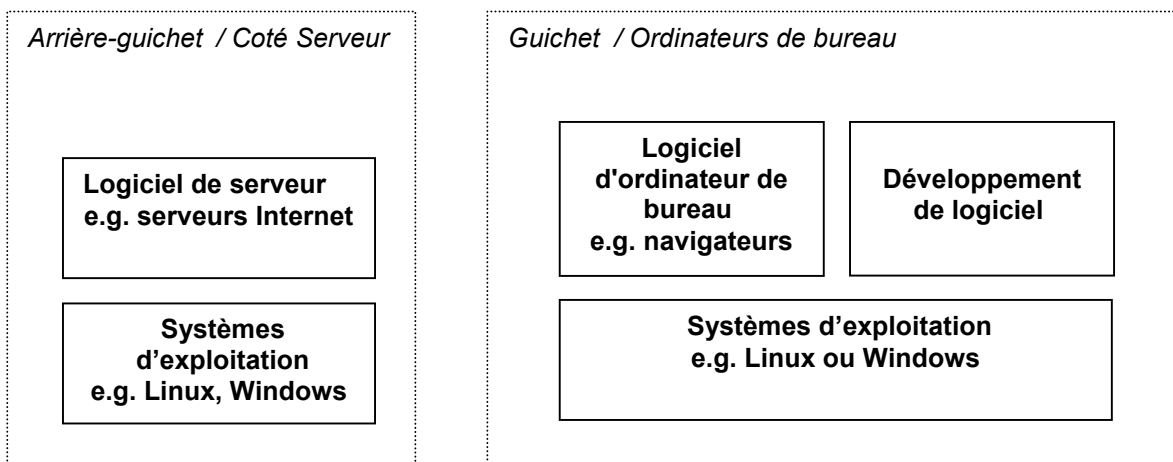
Arrière-guichet / Coté Serveur

Logiciel de serveur e.g. serveurs Internet

Systèmes d’exploitation e.g. Linux, Windows

Guichet / Ordinateurs de bureau

Logiciel d'ordinateur de bureau e.g. navigateurs

Développement de logiciel

Systèmes d’exploitation e.g. Linux ou Windows